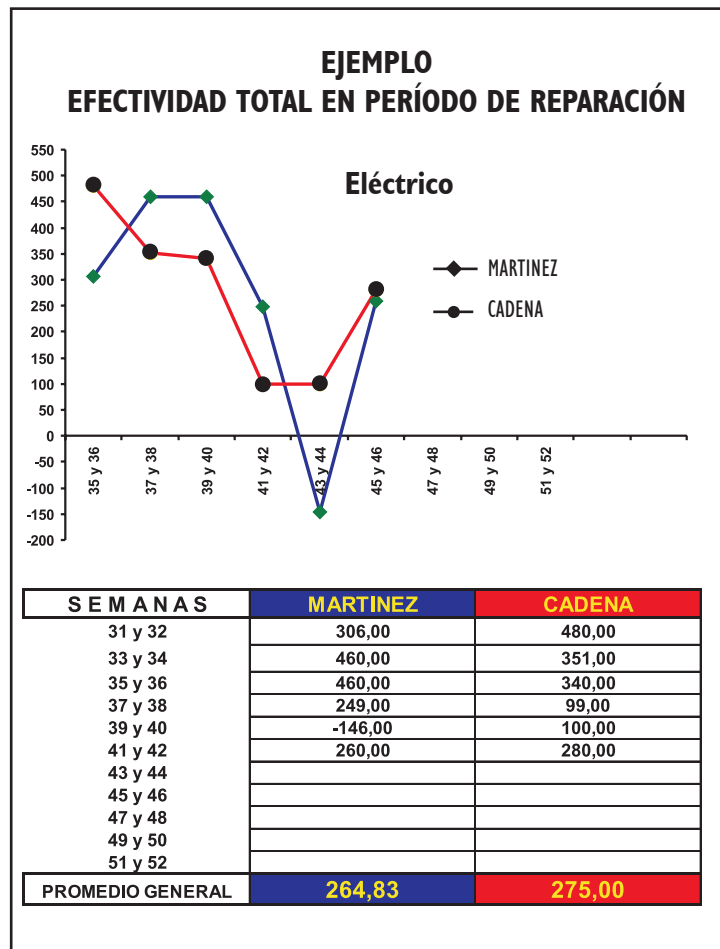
EJEMPLO
EFECTIVIDAD TOTAL EN PERÍODO DE REPARACIÓN

Eléctrico

550
500
450
400
350
300
250
200
150
100
50
0
-50
-100
-150
-200

35 y 36
37 y 38
39 y 40
41 y 42
43 y 44
45 y 46
47 y 48
49 y 50
51 y 52

MARTINEZ
CADENA

| SEMANAS | MARTINEZ | CADENA |
|---|---|---|
| 31 y 32 | 306,00 | 480,00 |
| 33 y 34 | 460,00 | 351,00 |
| 35 y 36 | 460,00 | 340,00 |
| 37 y 38 | 249,00 | 99,00 |
| 39 y 40 | -146,00 | 100,00 |
| 41 y 42 | 260,00 | 280,00 |
| 43 y 44 | | |
| 45 y 46 | | |
| 47 y 48 | | |
| 49 y 50 | | |
| 51 y 52 | | |
| PROMEDIO GENERAL | 264,83 | 275,00 |